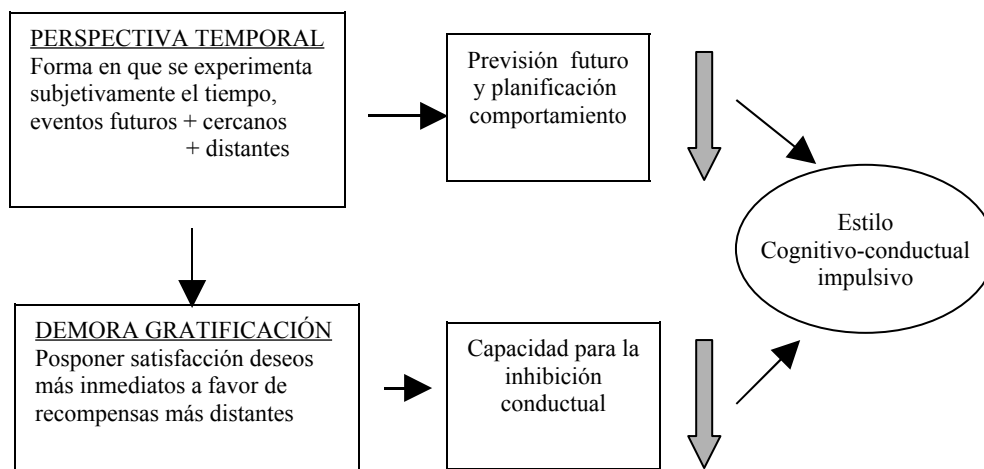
PERSPECTIVA TEMPORAL
Forma en que se experimenta subjetivamente el tiempo, eventos futuros + cercanos
+ distantes

Previsión futuro y planificación comportamiento

Estilo Cognitivo-conductual impulsivo

DEMORA GRATIFICACIÓN
Posponer satisfacción deseos más inmediatos a favor de recompensas más distantes

Capacidad para la inhibición conductual